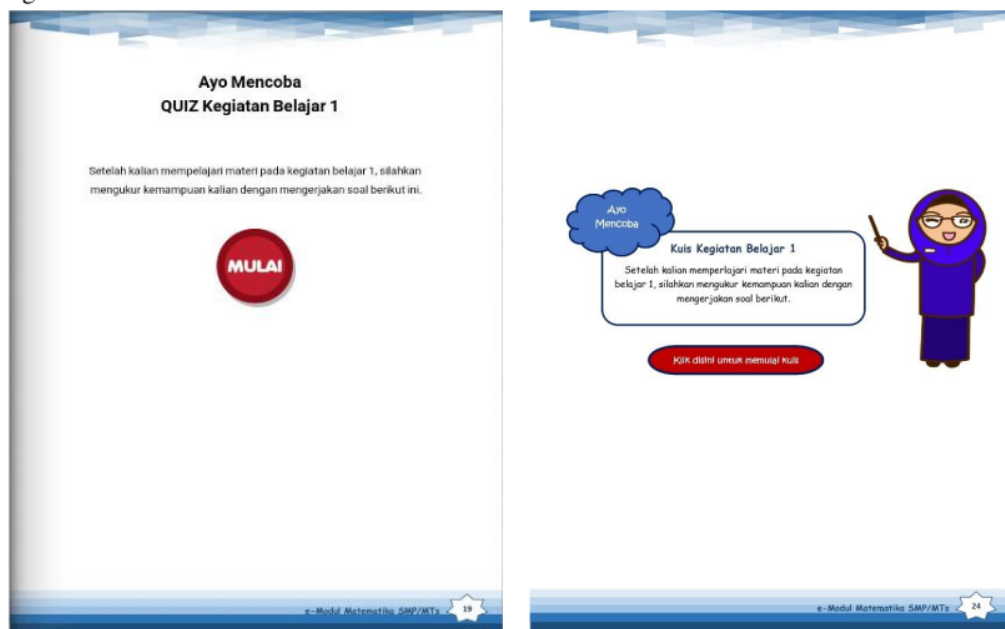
Ayo Mencoba
QUIZ Kegiatan Belajar 1

Setelah kalian mempelajari materi pada kegiatan belajar 1, silahkan mengukur kemampuan kalian dengan mengerjakan soal berikut ini.

MULAI

e-Modul Matematika SMP/MTs 19

Ayo Mencoba

Kuis Kegiatan Belajar 1

Setelah kalian memperlajari materi pada kegiatan belajar 1, silahkan mengukur kemampuan kalian dengan mengerjakan soal berikut.

Klik disini untuk memulai kuis

e-Modul Matematika SMP/MTs 24